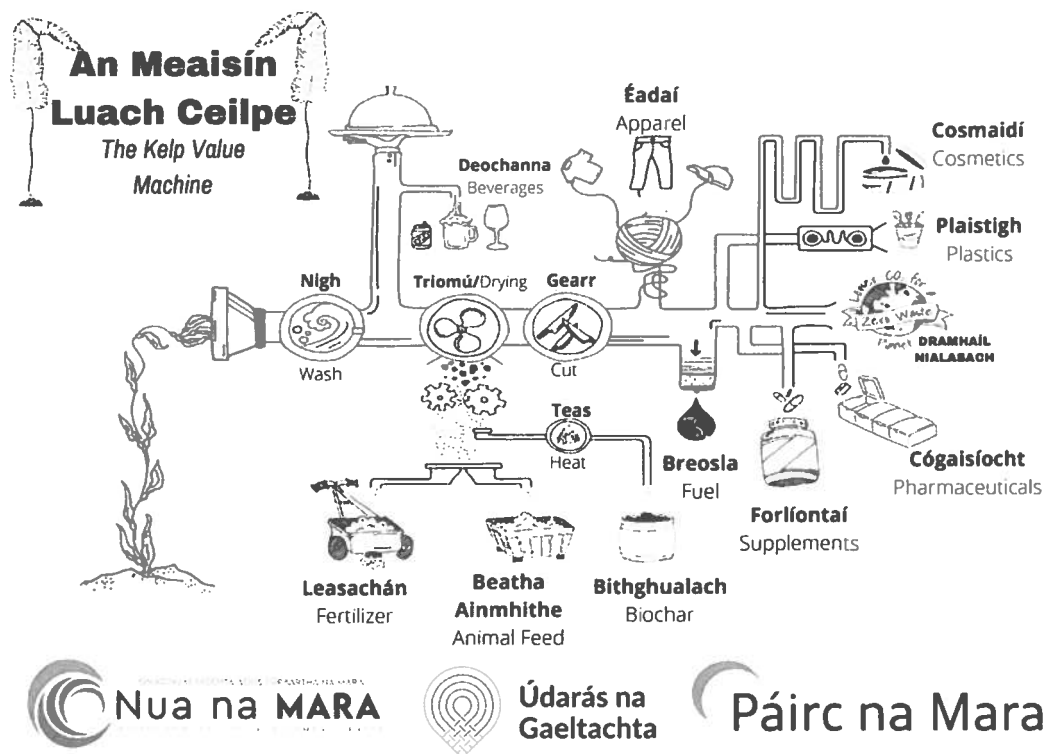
An Meaisín Luach Ceilpe
The Kelp Value Machine

Éadaí
Apparel

Deochanna
Beverages

Cosmaidí
Cosmetics

Plaistigh
Plastics

Nigh
Wash

Triomú/Drying

Gearr
Cut

Zero Waste

DRAMHAÍL NIALASACH

Teas
Heat

Breosla
Fuel

Cógaisíocht
Pharmaceuticals

Forlíontaí
Supplements

Leasachán
Fertilizer

Beatha Ainmhithe
Animal Feed

Bithghualach
Biochar

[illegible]
Nua na MARA

Údarás na Gaeltachta

Páirc na Mara